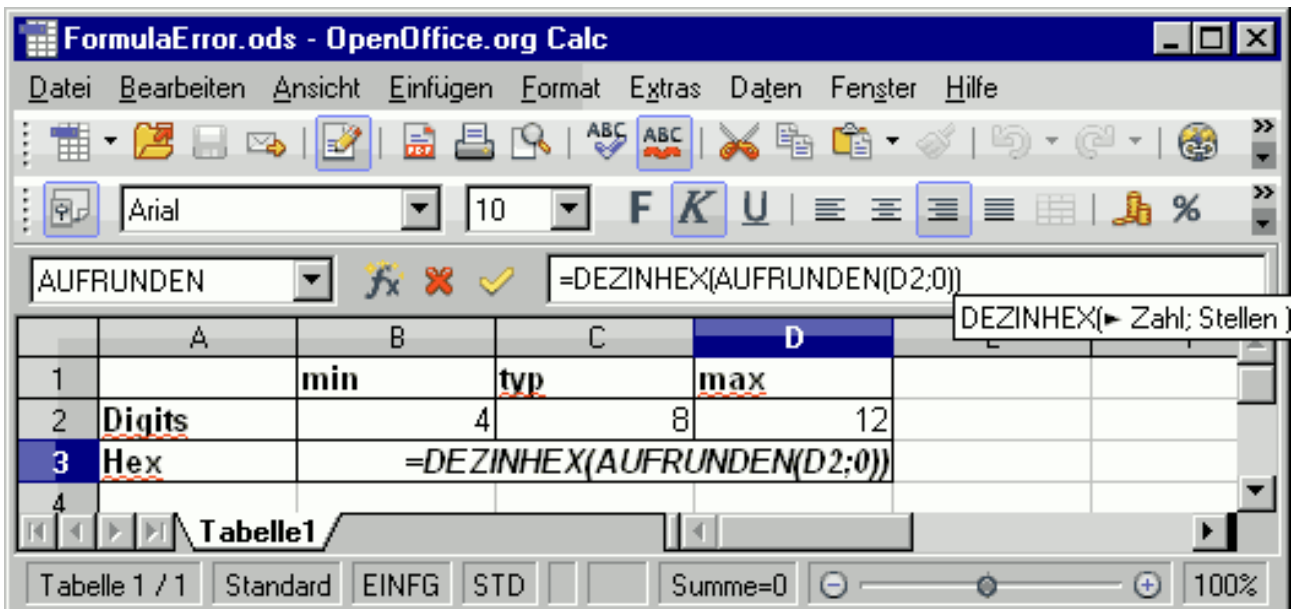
FormulaError.ods - OpenOffice.org Calc

Datei Bearbeiten Ansicht Einfügen Format Extras Daten Fenster Hilfe

Arial 10 F K U %

AUFRUNDEN =DEZINHEX(AUFRUNDEN(D2;0))

DEZINHEX(► Zahl; Stellen )

| | A | B | C | D | E | F |
|---|---|---|---|---|---|---|
| 1 | | min | typ | max | | |
| 2 | Digits | 4 | 8 | 12 | | |
| 3 | Hex | =DEZINHEX(AUFRUNDEN(D2;0)) | | | | |
| 4 | | | | | | |

Tabelle1

Tabelle 1 / 1 Standard EINFG STD Summe=0 100%